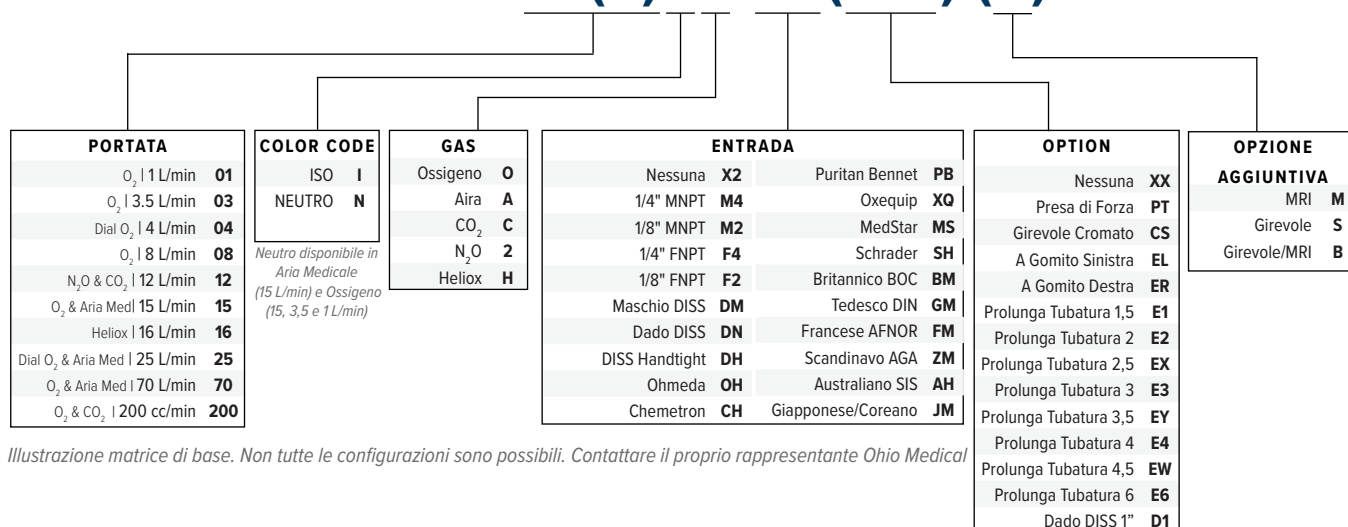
| PORTATA | |
|---|---|
| $O_2$ \| 1 L/min | **01** |
| $O_2$ \| 3.5 L/min | **03** |
| Dial $O_2$ \| 4 L/min | **04** |
| $O_2$ \| 8 L/min | **08** |
| $N_2O$ & $CO_2$ \| 12 L/min | **12** |
| $O_2$ & Aria Med\| 15 L/min | **15** |
| Heliox \| 16 L/min | **16** |
| Dial $O_2$ & Aria Med \| 25 L/min | **25** |
| $O_2$ & Aria Med \| 70 L/min | **70** |
| $O_2$ & $CO_2$ \| 200 cc/min | **200** |

| COLOR CODE | |
|---|---|
| ISO | **I** |
| NEUTRO | **N** |

Neutro disponibile in Aria Medicale (15 L/min) e Ossigeno (15, 3,5 e 1 L/min)

| GAS | |
|---|---|
| Ossigeno | **O** |
| Aira | **A** |
| $CO_2$ | **C** |
| $N_2O$ | **2** |
| Heliox | **H** |

| ENTRADA | | | |
|---|---|---|---|
| Nessuna | **X2** | Puritan Bennet | **PB** |
| 1/4" MNPT | **M4** | Oxequip | **XQ** |
| 1/8" MNPT | **M2** | MedStar | **MS** |
| 1/4" FNPT | **F4** | Schrader | **SH** |
| 1/8" FNPT | **F2** | Britannico BOC | **BM** |
| Maschio DISS | **DM** | Tedesco DIN | **GM** |
| Dado DISS | **DN** | Francese AFNOR | **FM** |
| DISS Handtight | **DH** | Scandinavo AGA | **ZM** |
| Ohmeda | **OH** | Australiano SIS | **AH** |
| Chemetron | **CH** | Giapponese/Coreano | **JM** |

| OPTION | |
|---|---|
| Nessuna | **XX** |
| Presa di Forza | **PT** |
| Girevole Cromato | **CS** |
| A Gomito Sinistra | **EL** |
| A Gomito Destra | **ER** |
| Prolunga Tubatura 1,5 | **E1** |
| Prolunga Tubatura 2 | **E2** |
| Prolunga Tubatura 2,5 | **EX** |
| Prolunga Tubatura 3 | **E3** |
| Prolunga Tubatura 3,5 | **EY** |
| Prolunga Tubatura 4 | **E4** |
| Prolunga Tubatura 4,5 | **EW** |
| Prolunga Tubatura 6 | **E6** |
| Dado DISS 1" | **D1** |

| OPZIONE AGGIUNTIVA | |
|---|---|
| MRI | **M** |
| Girevole | **S** |
| Girevole/MRI | **B** |

Illustrazione matrice di base. Non tutte le configurazioni sono possibili. Contattare il proprio rappresentante Ohio Medical